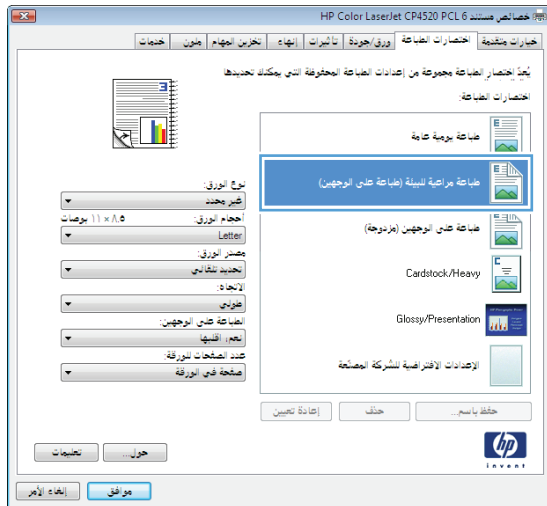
HP Color LaserJet CP4520 PCL 6 خصائص مستند

خيارات متقدمة | اختصارات الطباعة | ورق/جودة | تأثيرات | إنهاء | تخزين المهام | ملون | خدمات

يُعدّ اختصار الطباعة مجموعة من إعدادات الطباعة المحفوظة التي يمكنك تحديدها

اختصارات الطباعة:

طباعة يومية عامة

طباعة مراعية للبيئة (طباعة على الوجهين)

طباعة على الوجهين (مزدوجة)

Cardstock/Heavy

Glossy/Presentation

الإعدادات الافتراضية للشركة المصنّعة

نوع الورق:

غير محدد

أحجام الورق: ٨٫٥ × ١١ بوصات

Letter

مصدر الورق:

تحديد تلقائي

الاتجاه:

عمودي

الطباعة على الوجهين:

نعم، اقلبها

عدد الصفحات للورقة:

صفحة في الورقة

حفظ باسم...

حذف

إعادة تعيين

invent

حول...

تعليمات

موافق

إلغاء الأمر